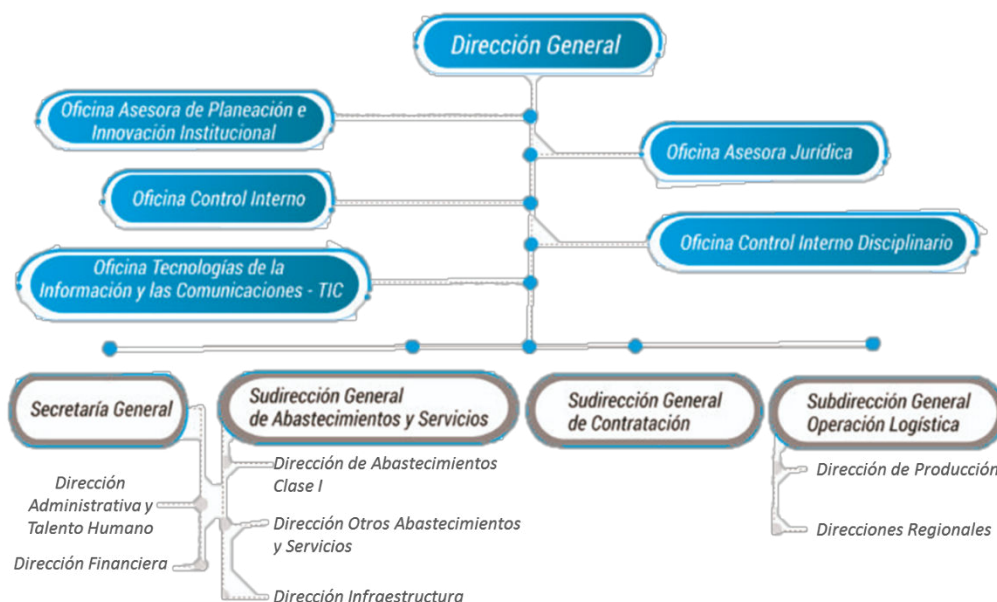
Dirección General

Oficina Asesora de Planeación e Innovación Institucional

Oficina Asesora Jurídica

Oficina Control Interno

Oficina Control Interno Disciplinario

Oficina Tecnologías de la Información y las Comunicaciones - TIC

Secretaría General

Sudirección General de Abastecimientos y Servicios

Sudirección General de Contratación

Subdirección General Operación Logística

Dirección Administrativa y Talento Humano

Dirección Financiera

Dirección de Abastecimientos Clase I

Dirección Otros Abastecimientos y Servicios

Dirección Infraestructura

Dirección de Producción

Direcciones Regionales